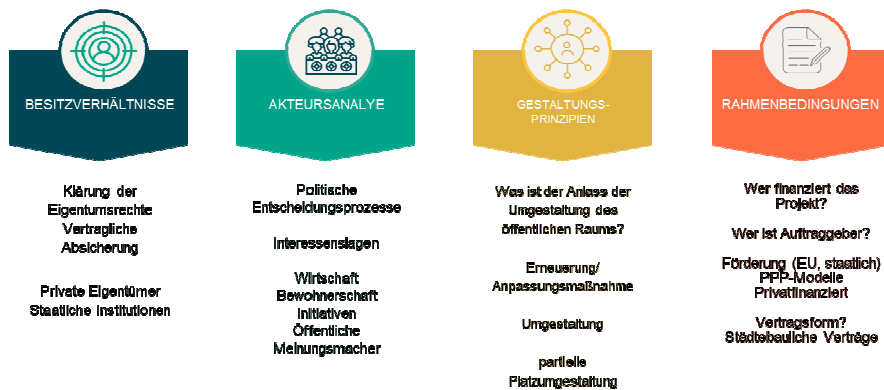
BESITZVERHÄLTNISSE

Klärung der Eigentumsrechte
Vertragliche Absicherung

Private Eigentümer
Staatliche Institutionen

AKTEURSANALYE

Politische Entscheidungsprozesse

Interessenslagen

Wirtschaft
Bewohnerschaft
Initiativen
Öffentliche Meinungsmacher

GESTALTUNGS-PRINZIPIEN

Was ist der Anlass der Umgestaltung des öffentlichen Raums?

Erneuerung/ Anpassungsmaßnahme

Umgestaltung

partielle Platzumgestaltung

RAHMENBEDINGUNGEN

Wer finanziert das Projekt?

Wer ist Auftraggeber?

Förderung (EU, staatlich)
PPP-Modelle
Privatfinanziert

Vertragsform?
Städtebauliche Verträge